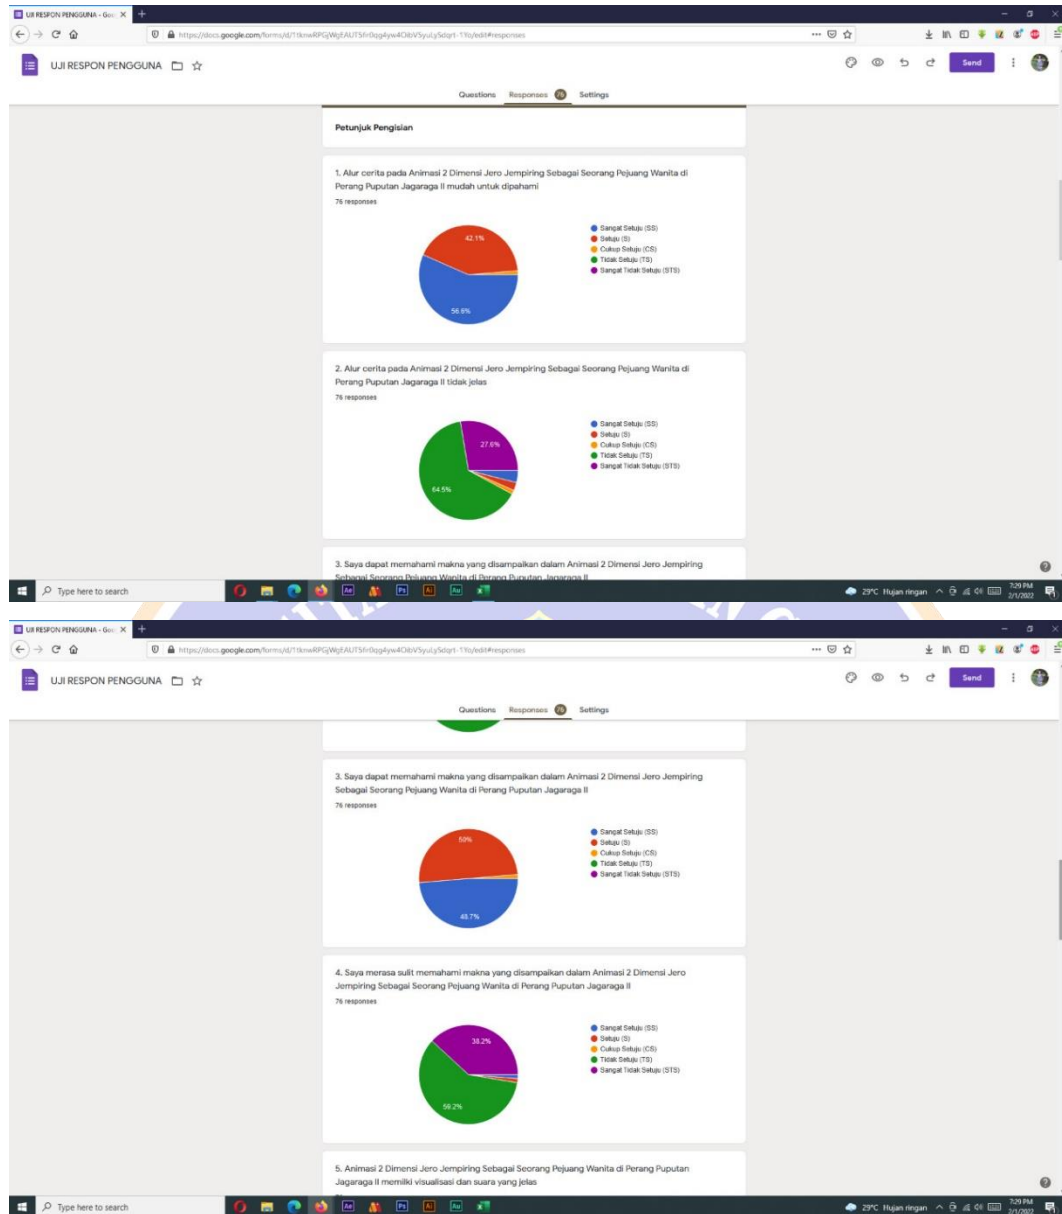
UJI RESPON PENGGUNA - Goo ×
https://docs.google.com/forms/d/1tknwRPGjWgEAUT5fr0qg4yw4OibV5yuLySdqrt-1Yo/edit#responses

UJI RESPON PENGGUNA

Send

Questions Responses 76 Settings

Petunjuk Pengisian

1. Alur cerita pada Animasi 2 Dimensi Jero Jempiring Sebagai Seorang Pejuang Wanita di Perang Puputan Jagaraga II mudah untuk dipahami
76 responses

42.1%
56.6%

Sangat Setuju (SS)
Setuju (S)
Cukup Setuju (CS)
Tidak Setuju (TS)
Sangat Tidak Setuju (STS)

2. Alur cerita pada Animasi 2 Dimensi Jero Jempiring Sebagai Seorang Pejuang Wanita di Perang Puputan Jagaraga II tidak jelas
76 responses

27.6%
64.5%

Sangat Setuju (SS)
Setuju (S)
Cukup Setuju (CS)
Tidak Setuju (TS)
Sangat Tidak Setuju (STS)

3. Saya dapat memahami makna yang disampaikan dalam Animasi 2 Dimensi Jero Jempiring Sebagai Seorang Pejuang Wanita di Perang Puputan Jagaraga II

Type here to search
29°C Hujan ringan 7:29 PM 2/1/2022

UJI RESPON PENGGUNA - Goo ×
https://docs.google.com/forms/d/1tknwRPGjWgEAUT5fr0qg4yw4OibV5yuLySdqrt-1Yo/edit#responses

UJI RESPON PENGGUNA

Send

Questions Responses 76 Settings

3. Saya dapat memahami makna yang disampaikan dalam Animasi 2 Dimensi Jero Jempiring Sebagai Seorang Pejuang Wanita di Perang Puputan Jagaraga II
76 responses

50%
48.7%

Sangat Setuju (SS)
Setuju (S)
Cukup Setuju (CS)
Tidak Setuju (TS)
Sangat Tidak Setuju (STS)

4. Saya merasa sulit memahami makna yang disampaikan dalam Animasi 2 Dimensi Jero Jempiring Sebagai Seorang Pejuang Wanita di Perang Puputan Jagaraga II
76 responses

38.2%
59.2%

Sangat Setuju (SS)
Setuju (S)
Cukup Setuju (CS)
Tidak Setuju (TS)
Sangat Tidak Setuju (STS)

5. Animasi 2 Dimensi Jero Jempiring Sebagai Seorang Pejuang Wanita di Perang Puputan Jagaraga II memiliki visualisasi dan suara yang jelas

Type here to search
29°C Hujan ringan 7:29 PM 2/1/2022